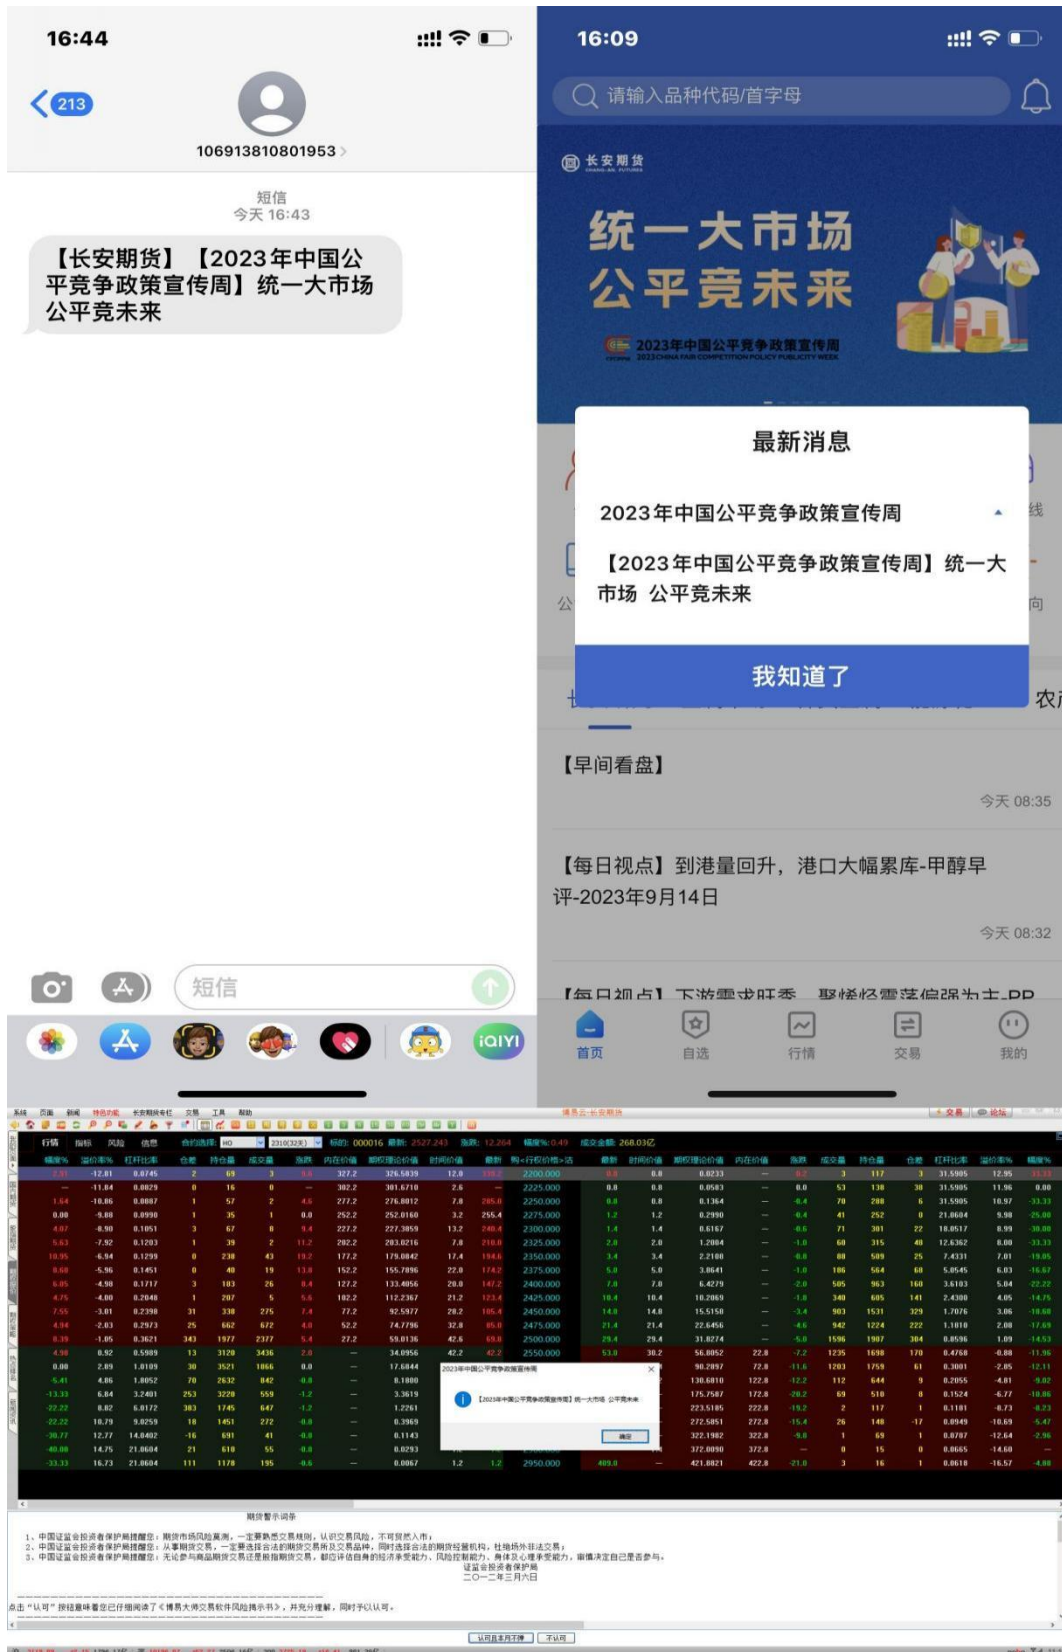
16:44

213

106913810801953

短信
今天 16:43

【长安期货】【2023年中国公平竞争政策宣传周】统一大市场 公平竞未来

短信

iQIYI

16:09

请输入品种代码/首字母

长安期货

统一大市场
公平竞未来

2023年中国公平竞争政策宣传周

最新消息

2023年中国公平竞争政策宣传周

【2023年中国公平竞争政策宣传周】统一大市场 公平竞未来

我知道了

农

【早间看盘】

今天 08:35

【每日视点】到港量回升，港口大幅累库-甲醇早评-2023年9月14日

今天 08:32

首页 自选 行情 交易 我的

系统 页面 帮助 交易 工具 帮助

行情 指标 风险 信息

2023年中国公平竞争政策宣传周

【2023年中国公平竞争政策宣传周】统一大市场 公平竞未来

确定

期货警示词条

1、中国证监会投资者保护局提醒您：期货市场风险莫测，一定要熟悉交易规则，认识交易风险，不可贸然入市；
2、中国证监会投资者保护局提醒您：从事期货交易，一定要选择合法的期货交易所及交易品种，同时选择合法的期货经营机构，杜绝场外非法交易；
3、中国证监会投资者保护局提醒您：无论参与商品期货交易还是金融期货交易，都应评估自身的经济承受能力、风险控制能力、身体及心理承受能力，审慎决定自己是否参与。
证监会投资者保护局
二〇一二年三月六日

点击"认可"按钮意味着您已仔细阅读了《博易大师交易软件风险揭示书》，并充分理解，同时予以认可。

认可且本月不弹 不认可